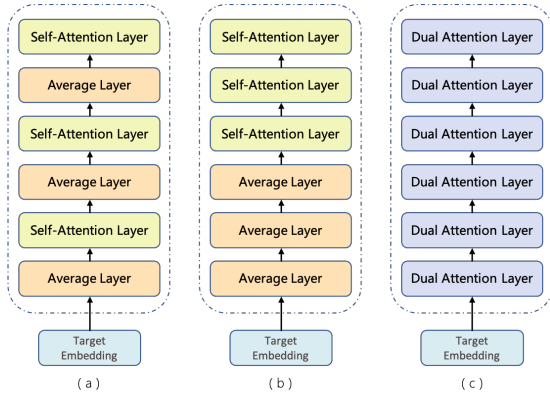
Self-Attention Layer
Average Layer
Self-Attention Layer
Average Layer
Self-Attention Layer
Average Layer
Target Embedding
( a )

Self-Attention Layer
Self-Attention Layer
Self-Attention Layer
Average Layer
Average Layer
Average Layer
Target Embedding
( b )

Dual Attention Layer
Dual Attention Layer
Dual Attention Layer
Dual Attention Layer
Dual Attention Layer
Dual Attention Layer
Target Embedding
( c )